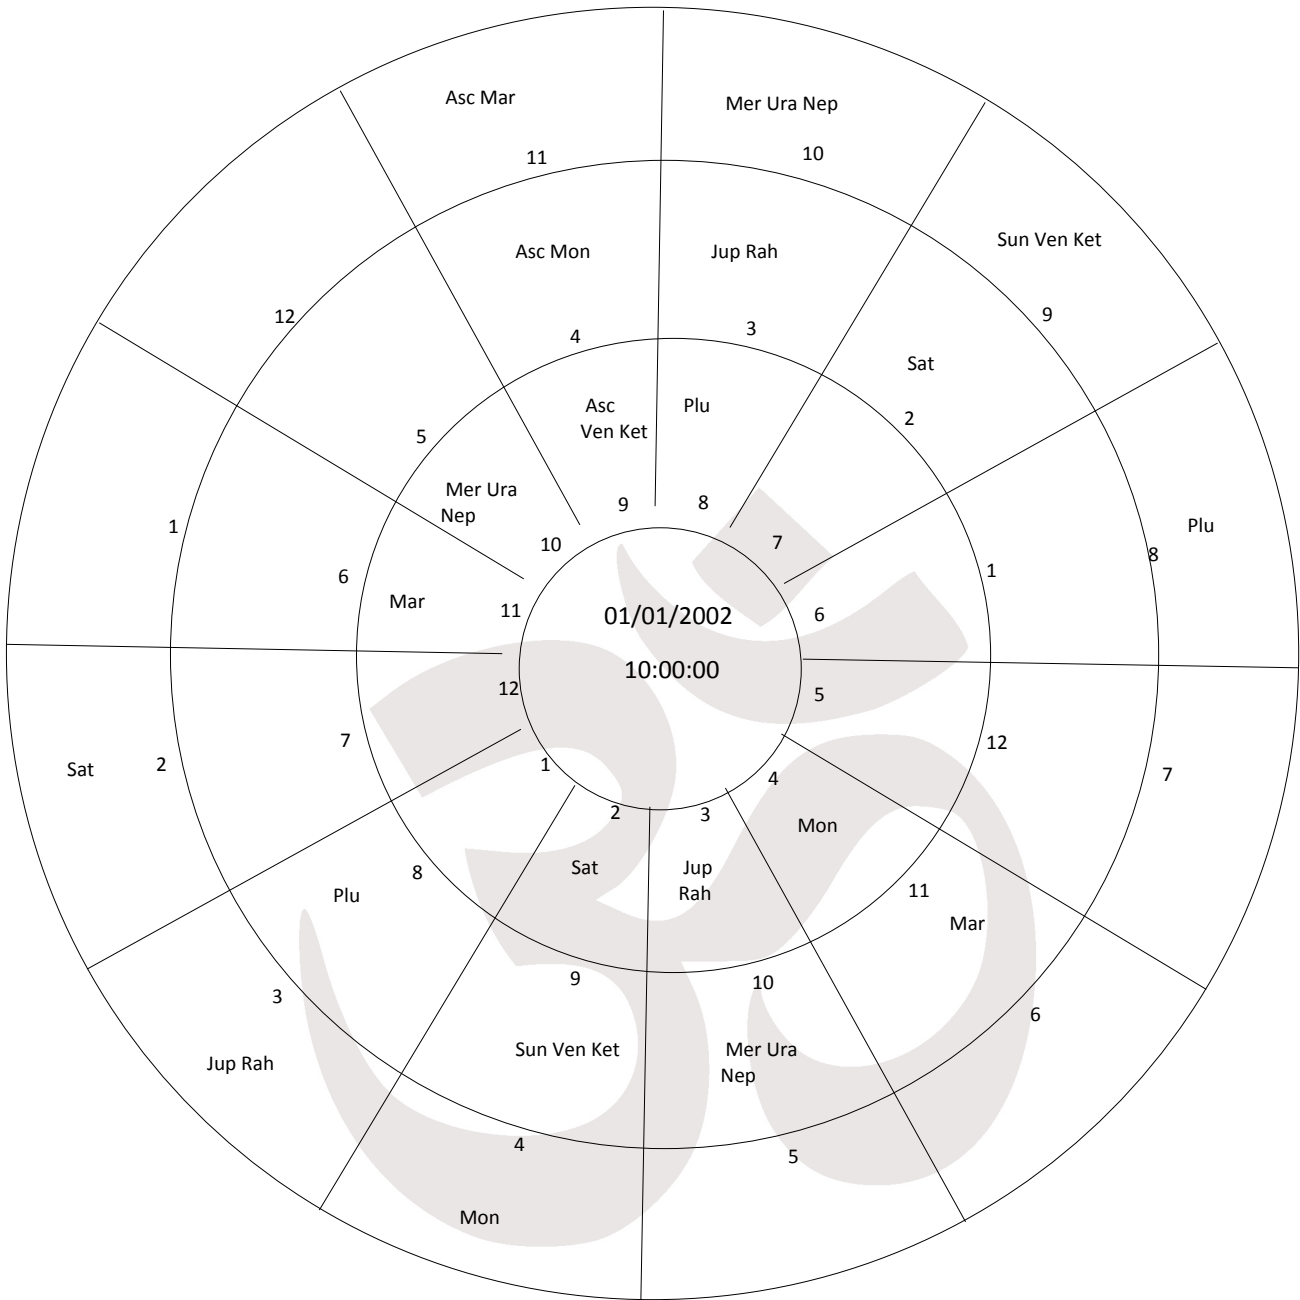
Asc Mar

11

Mer Ura Nep

10

Asc Mon

Jup Rah

Sun Ven Ket

9

12

4

3

Sat

Asc Ven Ket

Plu

2

5

Mer Ura Nep

9

8

7

Plu

8

1

10

1

6

Mar

11

01/01/2002

6

10:00:00

12

5

7

12

Sat

2

1

4

7

2

3

Mon

Sat

Jup Rah

11

8

Plu

Mar

9

10

3

6

Sun Ven Ket

Mer Ura Nep

Jup Rah

4

5

Mon